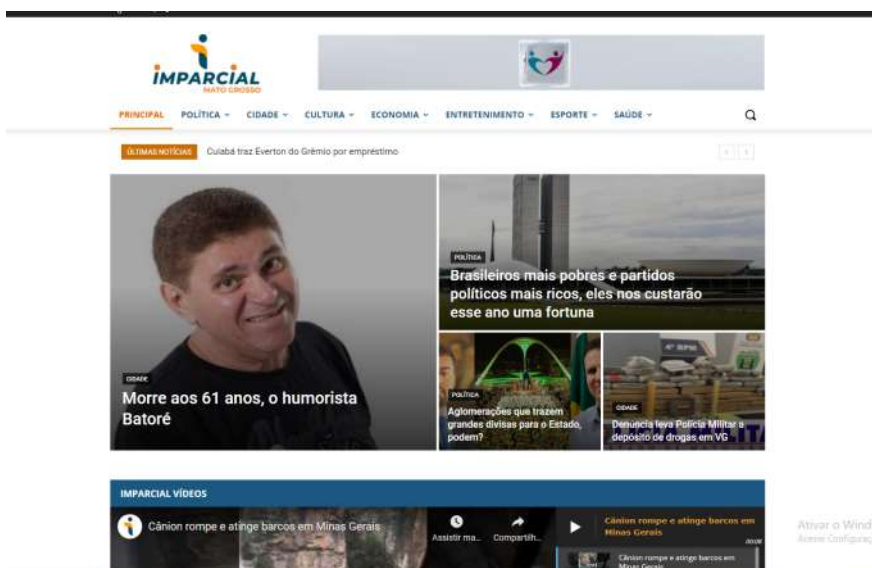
IMPARCIAL
MATO GROSSO

PRINCIPAL POLÍTICA CIDADE CULTURA ECONOMIA ENTRETENIMENTO ESPORTE SAÚDE

ÚLTIMAS NOTÍCIAS Cuiabá traz Everton do Grêmio por empréstimo

CIDADE
Morre aos 61 anos, o humorista Batoré

POLÍTICA
Brasileiros mais pobres e partidos políticos mais ricos, eles nos custarão esse ano uma fortuna

POLÍTICA
Aglomerações que trazem grandes divisas para o Estado, podem?

CIDADE
Denuncia leva Polícia Militar a depósito de drogas em VG

IMPARCIAL VÍDEOS
Cânion rompe e atinge barcos em Minas Gerais
Assistir ma... Compartilh...
Cânion rompe e atinge barcos em Minas Gerais
Cânion rompe e atinge barcos em Minas Gerais

Ativar o Wind
Acesse Configuraç